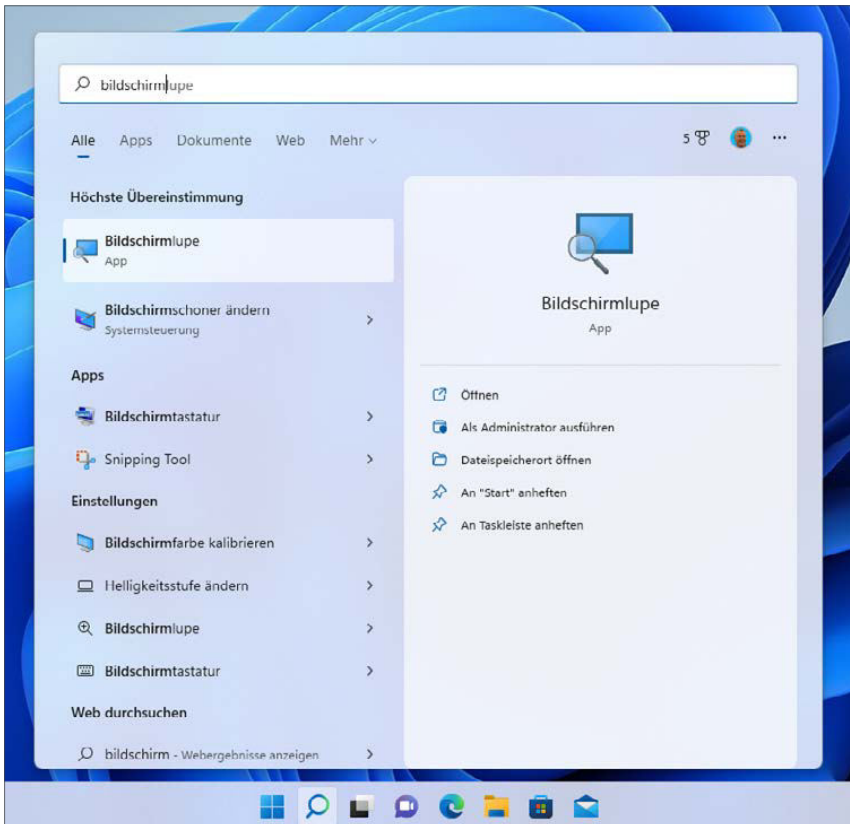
bildschirmlupe

Alle Apps Dokumente Web Mehr

5

...

Höchste Übereinstimmung

Bildschirmlupe
App

Bildschirmschoner ändern
Systemsteuerung

Apps

Bildschirmtastatur

Snipping Tool

Einstellungen

Bildschirmfarbe kalibrieren

Helligkeitsstufe ändern

Bildschirmlupe

Bildschirmtastatur

Web durchsuchen

bildschirm - Webergebnisse anzeigen

Bildschirmlupe
App

Öffnen

Als Administrator ausführen

Dateispeicherort öffnen

An "Start" anheften

An Taskleiste anheften